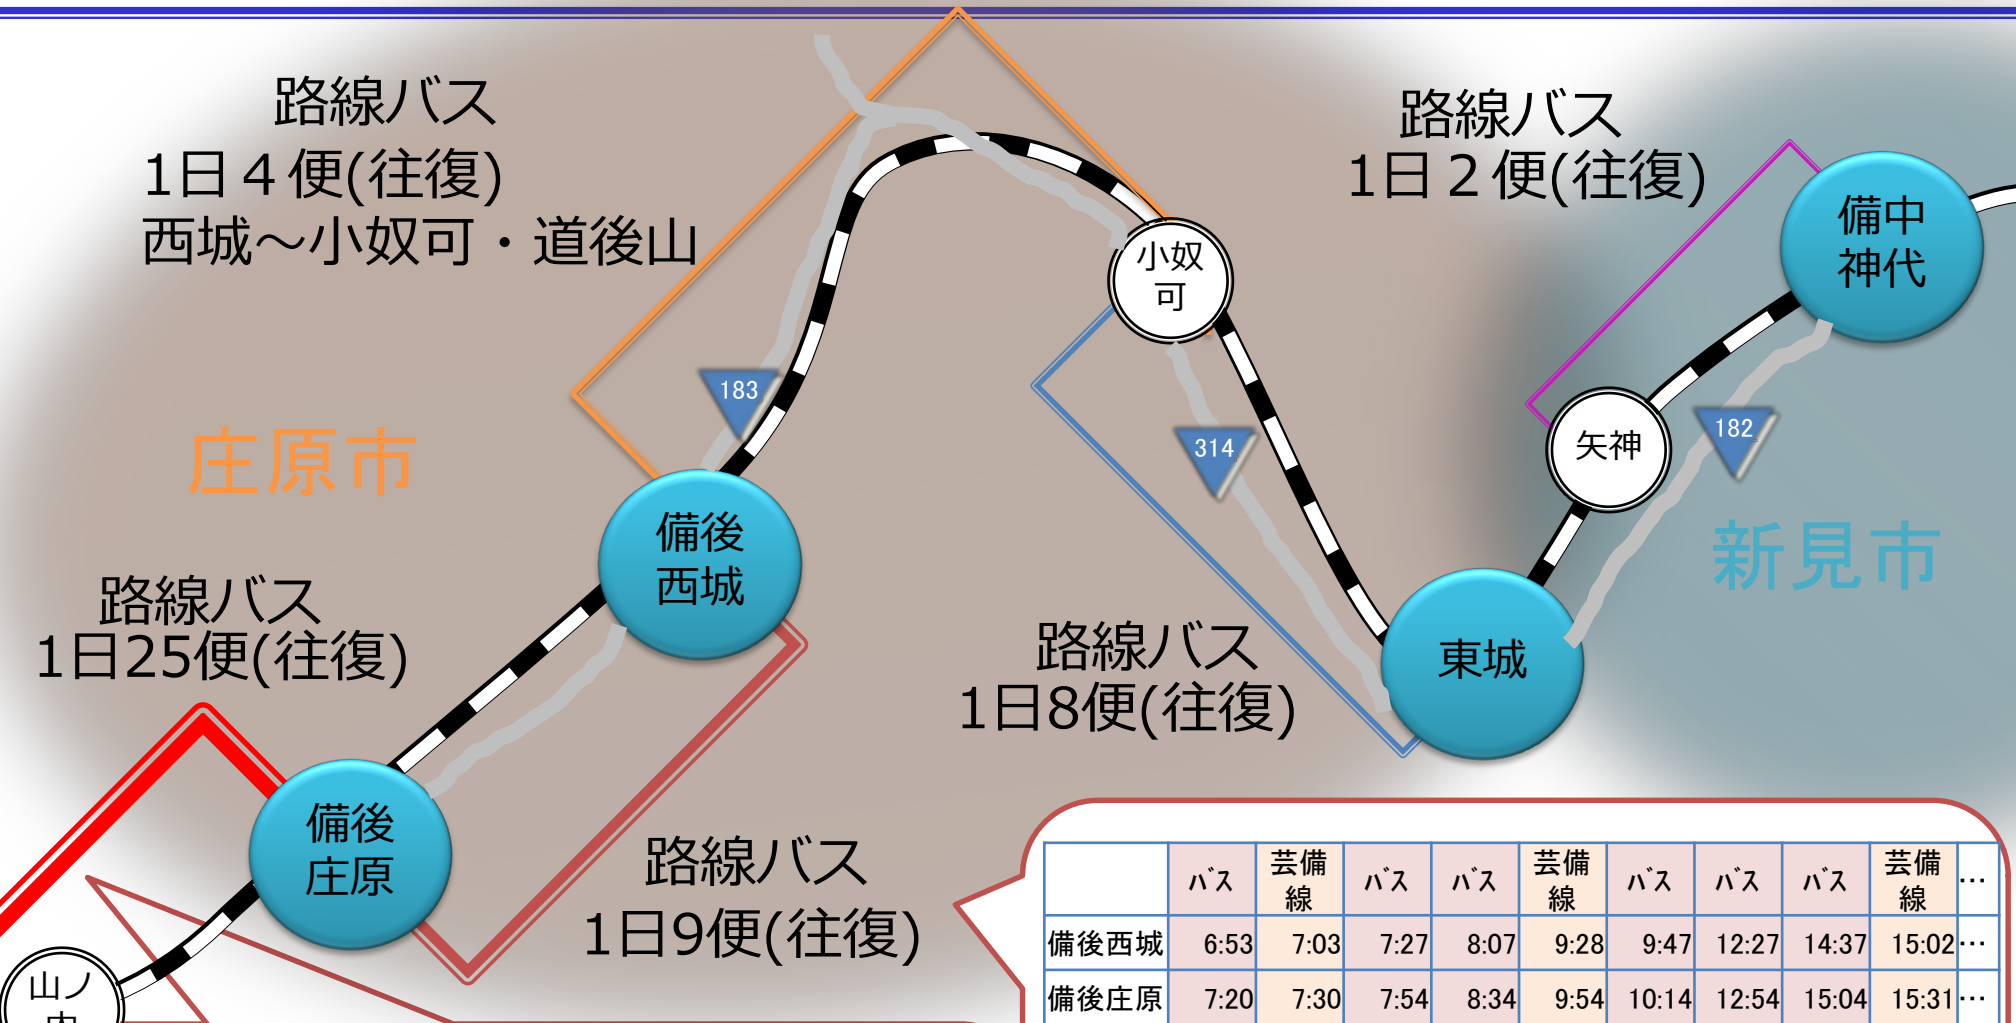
路線バス
1日４便(往復)
西城～小奴可・道後山

路線バス
1日２便(往復)

備中
神代

小奴
可

183

314

矢神

182

庄原市

新見市

備後
西城

路線バス
1日25便(往復)

路線バス
1日8便(往復)

東城

備後
庄原

路線バス
1日9便(往復)

山ノ
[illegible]

| | バス | 芸備線 | バス | バス | 芸備線 | バス | バス | バス | 芸備線 | … |
|---|---|---|---|---|---|---|---|---|---|---|
| 備後西城 | 6:53 | 7:03 | 7:27 | 8:07 | 9:28 | 9:47 | 12:27 | 14:37 | 15:02 | … |
| 備後庄原 | 7:20 | 7:30 | 7:54 | 8:34 | 9:54 | 10:14 | 12:54 | 15:04 | 15:31 | … |